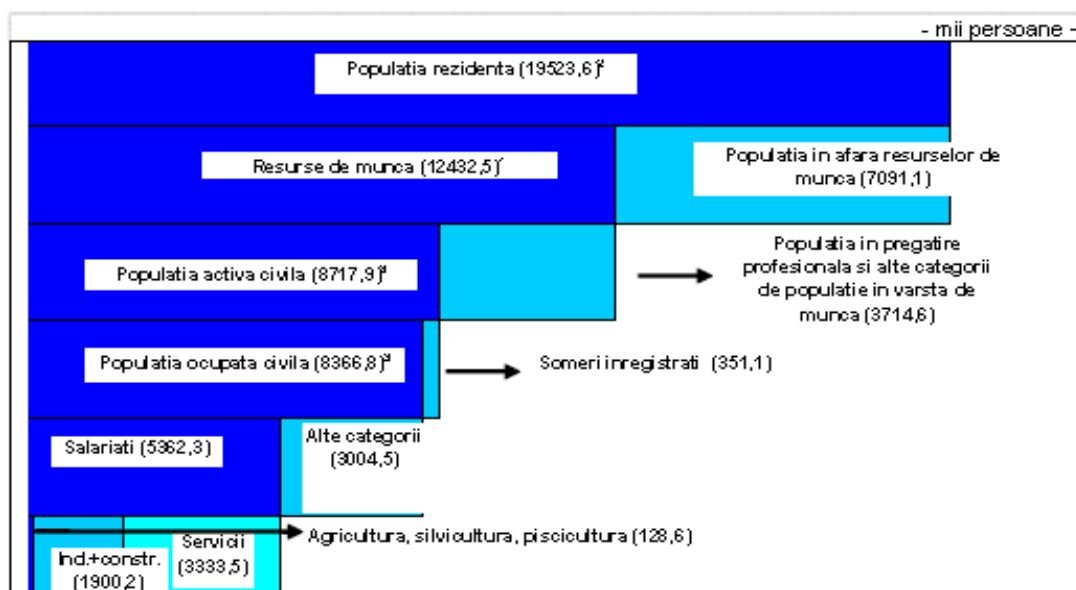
- mii persoane -

Populatia rezidenta (19523,6)²

Resurse de munca (12432,5)'

Populatia in afara resurselor de munca (7091,1)

Populatia activa civila (8717,9)³

Populatia in pregatire profesionala si alte categorii de populatie in varsta de munca (3714,6)

Populatia ocupata civila (8366,8)³

Someri inregistrati (351,1)

Salariati (5362,3)

Alte categorii (3004,5)

Agricultura, silvicultura, piscicultura (128,6)

Ind.+constr. (1900,2)

Servicii (3333,5)